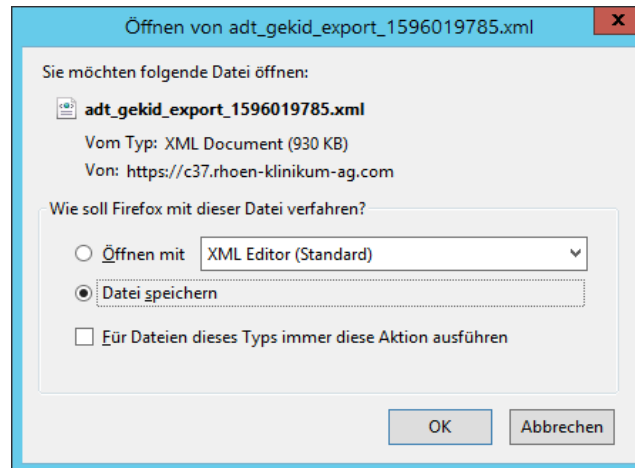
Öffnen von adt_gekid_export_1596019785.xml

x

Sie möchten folgende Datei öffnen:

adt_gekid_export_1596019785.xml

Vom Typ: XML Document (930 KB)

Von: https://c37.rhoen-klinikum-ag.com

Wie soll Firefox mit dieser Datei verfahren?

Öffnen mit XML Editor (Standard)

Datei speichern

Für Dateien dieses Typs immer diese Aktion ausführen

OK

Abbrechen